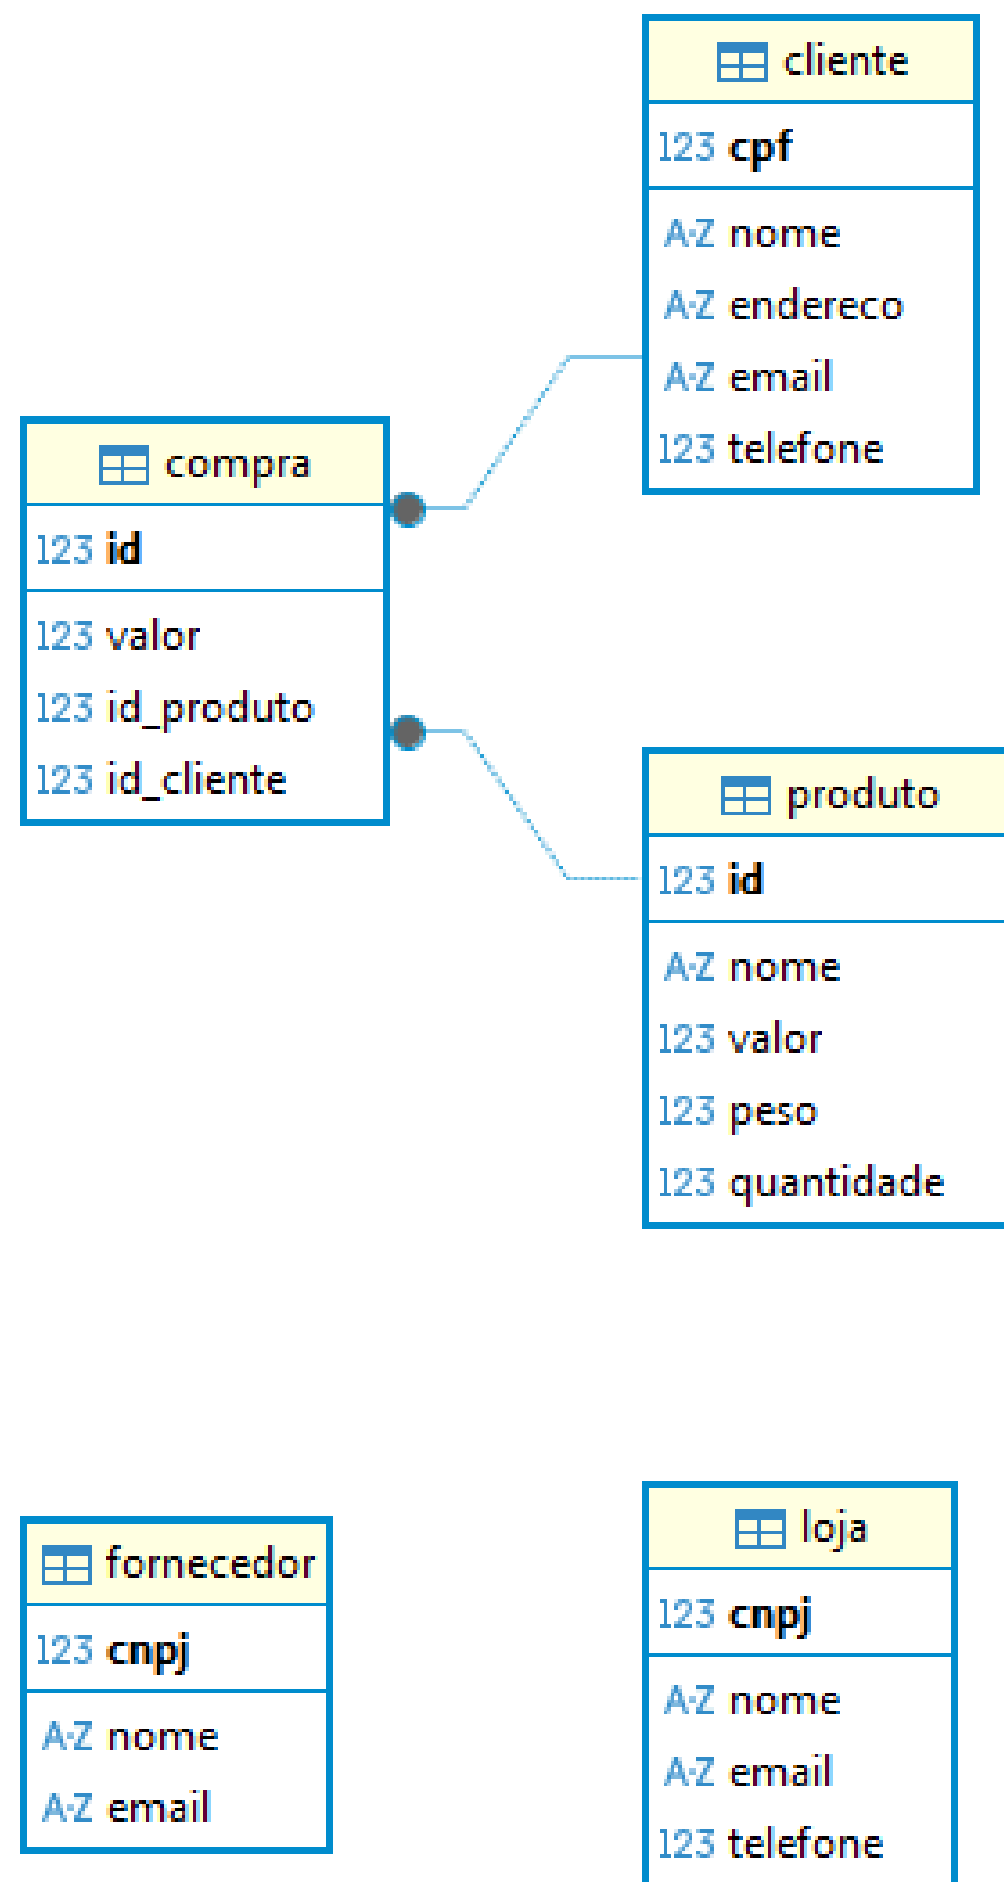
cliente
123 cpf
A-Z nome
A-Z endereco
A-Z email
123 telefone

compra
123 id
123 valor
123 id_produto
123 id_cliente

produto
123 id
A-Z nome
123 valor
123 peso
123 quantidade

fornecedor
123 cnpj
A-Z nome
A-Z email

loja
123 cnpj
A-Z nome
A-Z email
123 telefone